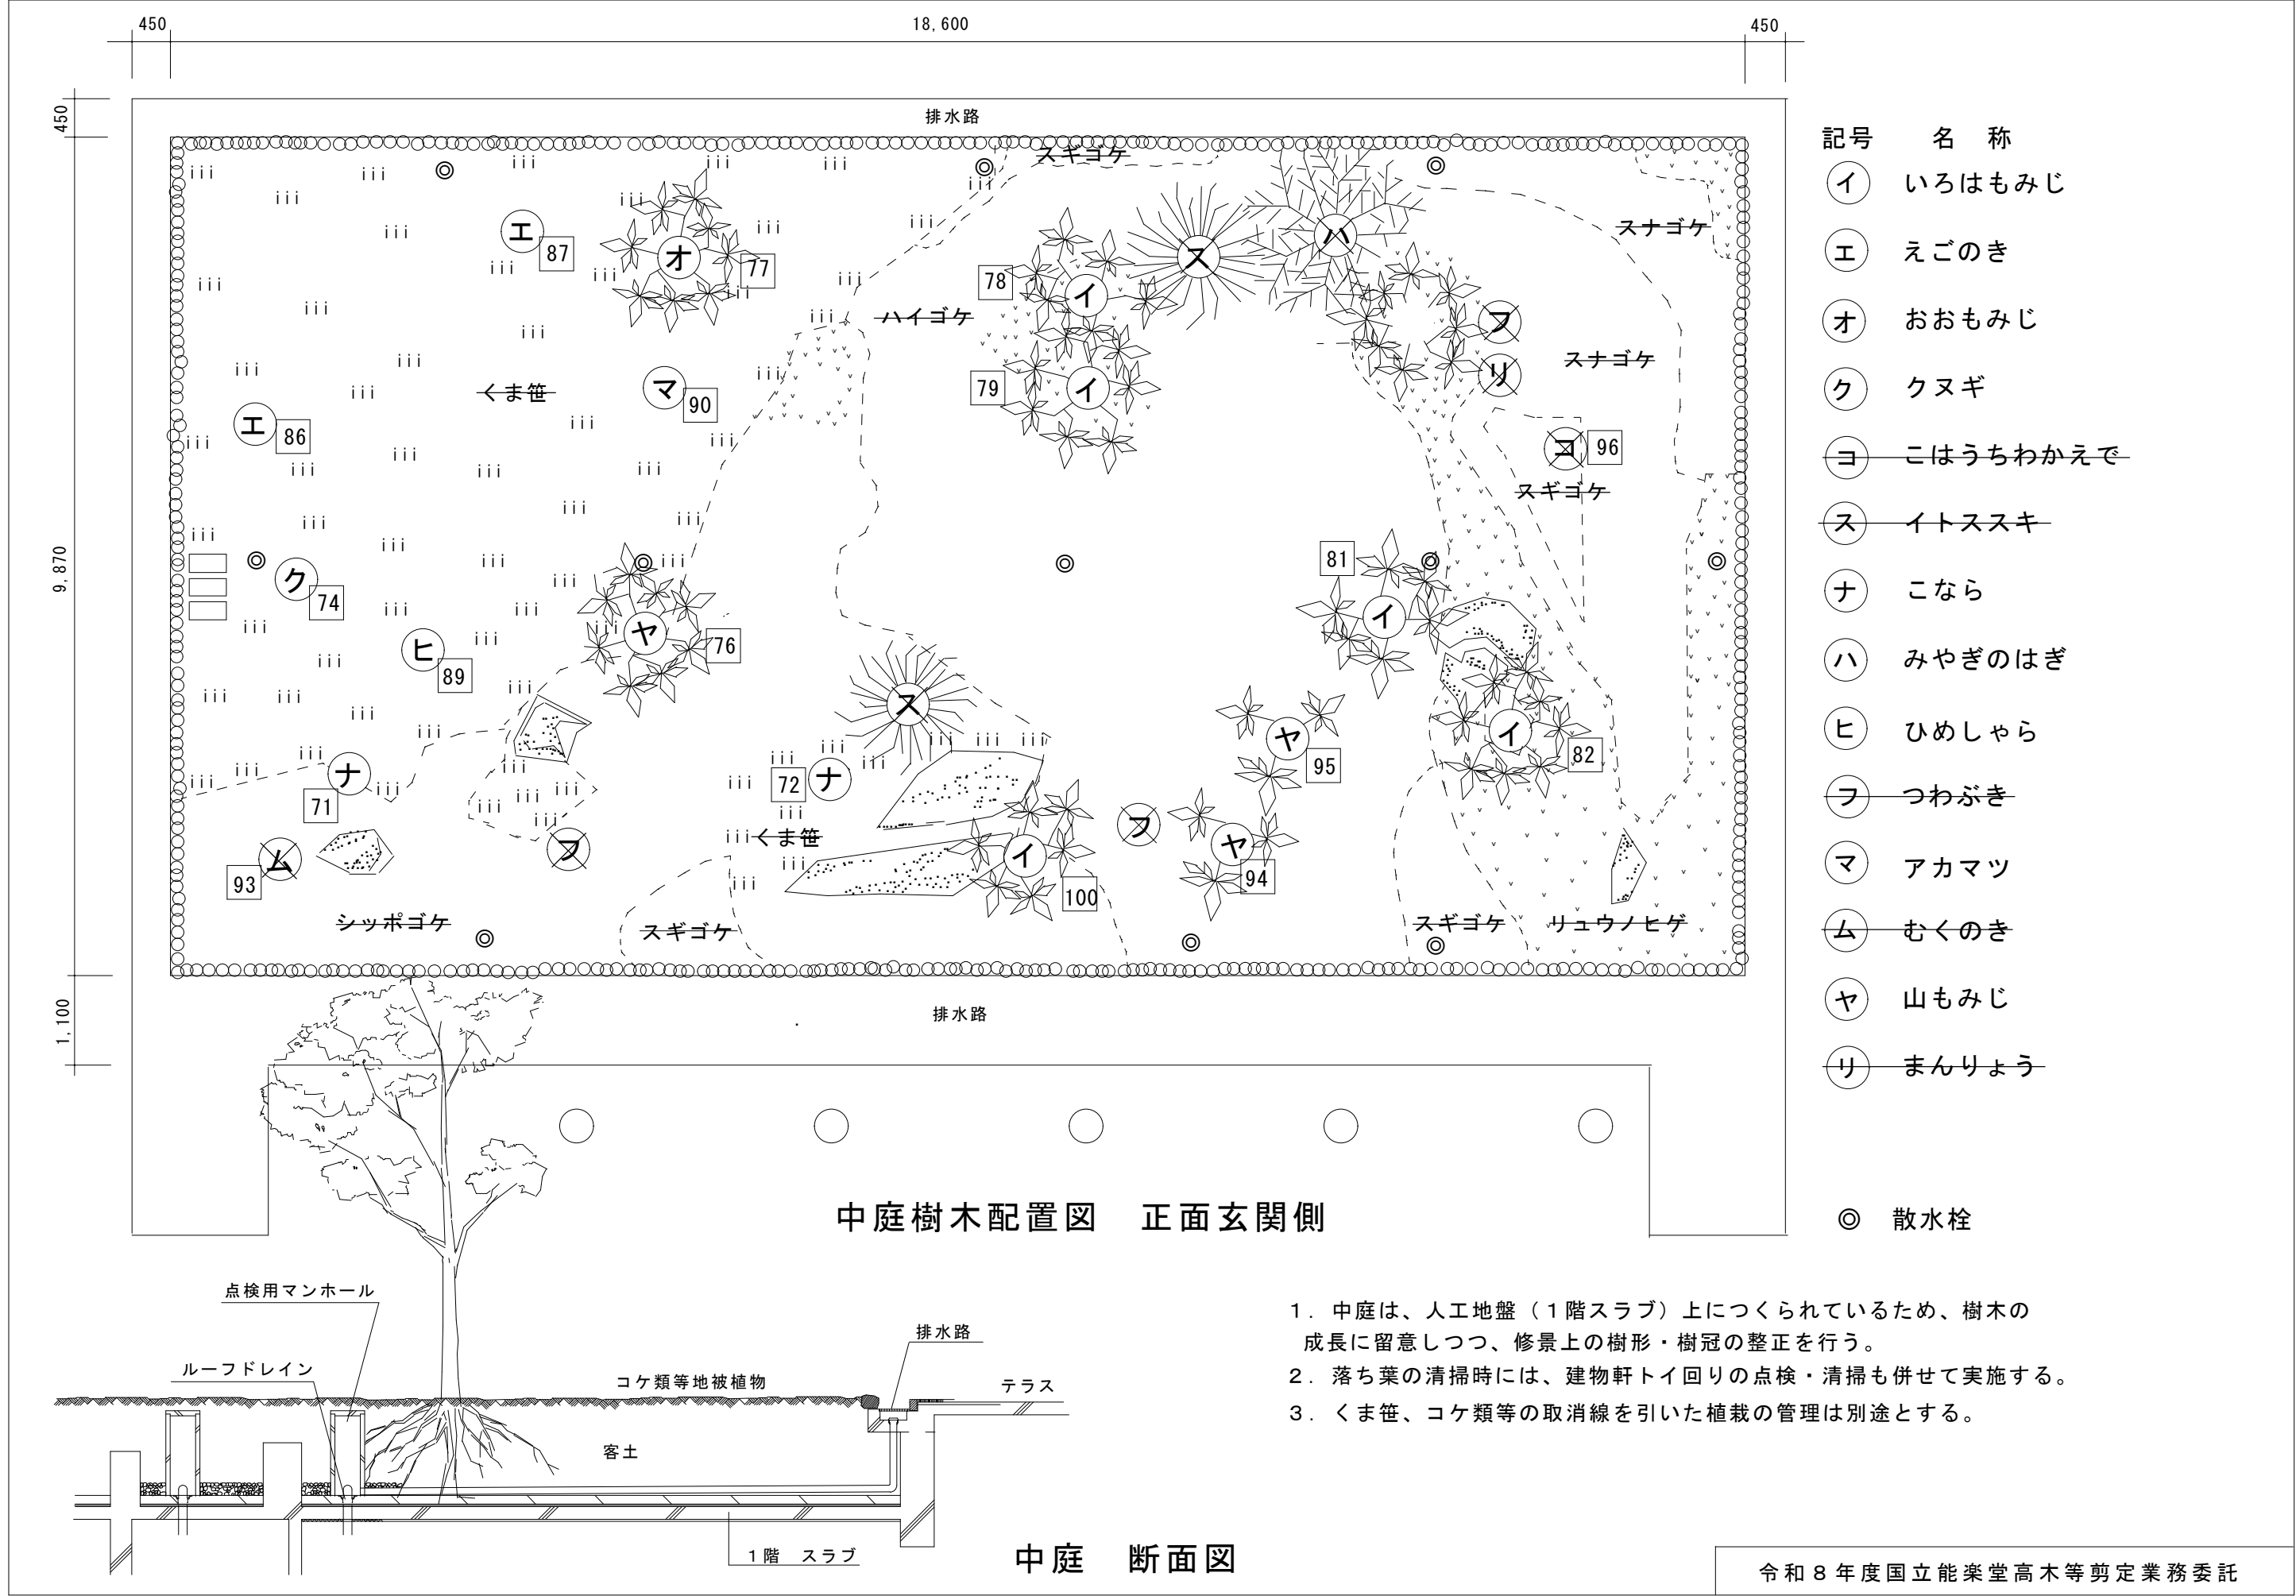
450　18,600　450

450　9,870　1,100

排水路

スギゴケ

スナゴケ

エ 87　オ 77　ス　ハ　78　イ　ハイゴケ　フ　リ　スナゴケ

くま笹　マ 90　79　イ

エ 86　ヨ 96　スギゴケ

ク 74　ヤ 76　81　イ

ヒ 89

ス　ヤ 95　イ 82

ナ 71　72 ナ　くま笹　フ　ヤ 94　イ 100

ム 93　フ

シッポゴケ　スギゴケ　スギゴケ　リュウノヒゲ

排水路

記号　名　称
イ　いろはもみじ
エ　えごのき
オ　おおもみじ
ク　クヌギ
ヨ　こはうちわかえで
ス　イトススキ
ナ　こなら
ハ　みやぎのはぎ
ヒ　ひめしゃら
フ　つわぶき
マ　アカマツ
ム　むくのき
ヤ　山もみじ
リ　まんりょう

中庭樹木配置図　正面玄関側

◎　散水栓

点検用マンホール

ルーフドレイン

コケ類等地被植物

排水路

テラス

客土

1階　スラブ

中庭　断面図

1．中庭は、人工地盤（1階スラブ）上につくられているため、樹木の成長に留意しつつ、修景上の樹形・樹冠の整正を行う。
2．落ち葉の清掃時には、建物軒トイ回りの点検・清掃も併せて実施する。
3．くま笹、コケ類等の取消線を引いた植栽の管理は別途とする。

令和８年度国立能楽堂高木等剪定業務委託